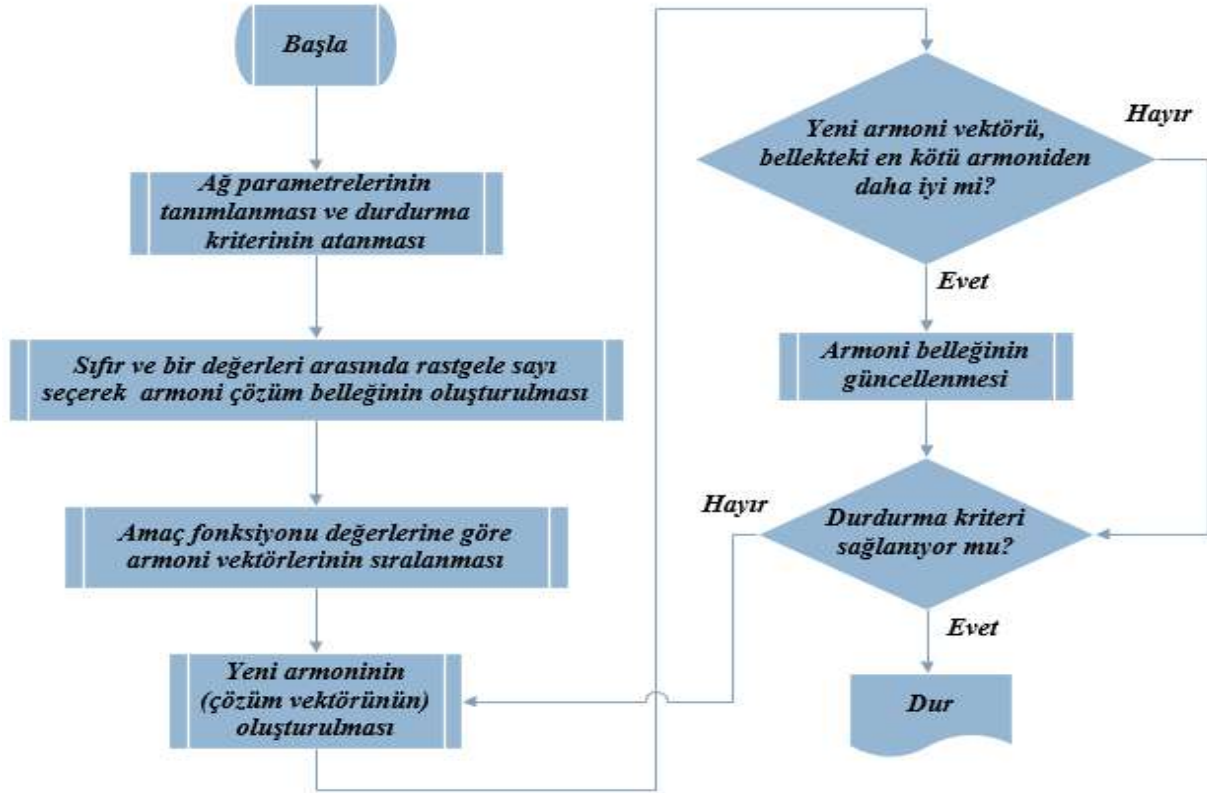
Başla

Ağ parametrelerinin tanımlanması ve durdurma kriterinin atanması

Sıfır ve bir değerleri arasında rastgele sayı seçerek armoni çözüm belleğinin oluşturulması

Amaç fonksiyonu değerlerine göre armoni vektörlerinin sıralanması

Yeni armoninin (çözüm vektörünün) oluşturulması

Yeni armoni vektörü, bellekteki en kötü armoniden daha iyi mi?

Hayır

Evet

Armoni belleğinin güncellenmesi

Hayır

Durdurma kriteri sağlanıyor mu?

Evet

Dur